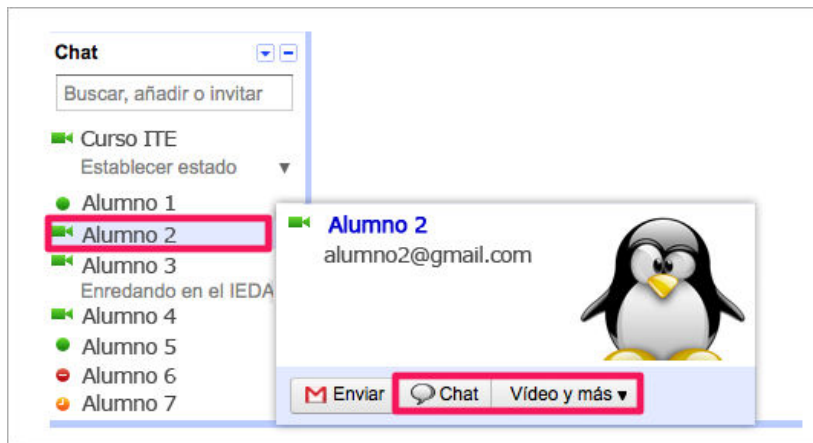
Chat

Buscar, añadir o invitar

Curso ITE
Establecer estado ▼

Alumno 1
Alumno 2
Alumno 3
Enredando en el IEDA
Alumno 4
Alumno 5
Alumno 6
Alumno 7

Alumno 2
alumno2@gmail.com

Enviar
Chat
Vídeo y más ▾